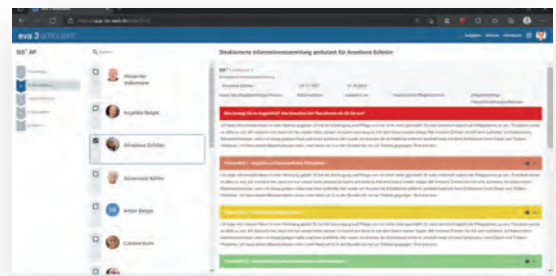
eva 3 ambulant

SIS® AP

Strukturierte Informationssammlung ambulant für Anneliese Schleter

Alexander Volkmann

Angelika Berger

Anneliese Schleter

Annemarie Köhler

Anton Berger

Carolina Kuhn

Themenfeld 1

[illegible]